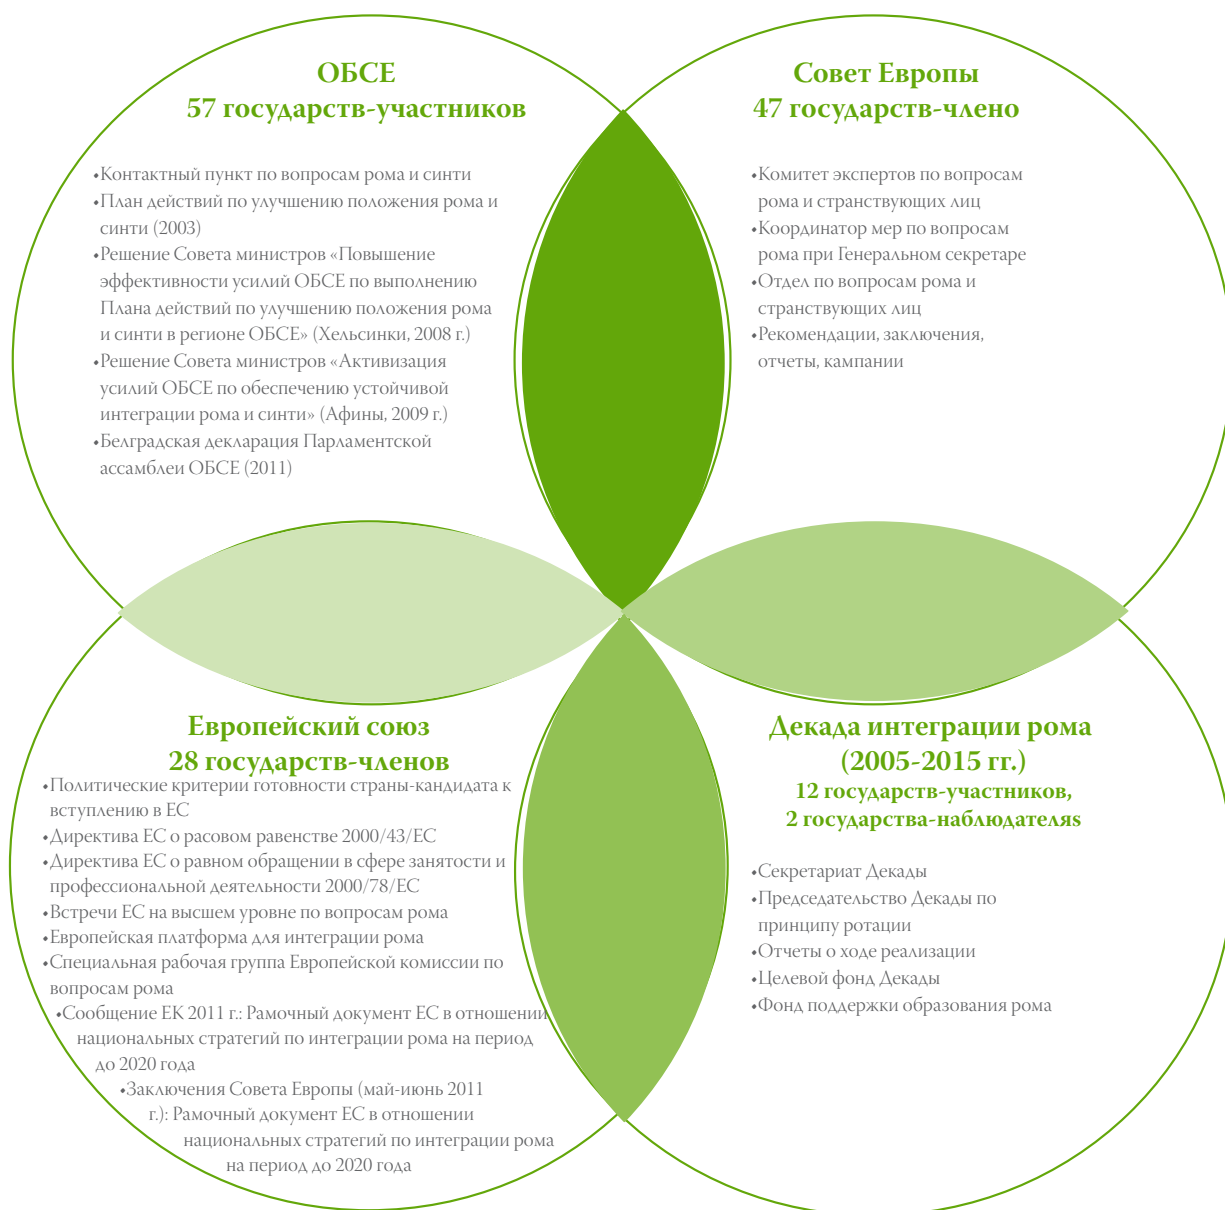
ОБСЕ
57 государств-участников

•Контактный пункт по вопросам рома и синти
•План действий по улучшению положения рома и синти (2003)
•Решение Совета министров «Повышение эффективности усилий ОБСЕ по выполнению Плана действий по улучшению положения рома и синти в регионе ОБСЕ» (Хельсинки, 2008 г.)
•Решение Совета министров «Активизация усилий ОБСЕ по обеспечению устойчивой интеграции рома и синти» (Афины, 2009 г.)
•Белградская декларация Парламентской ассамблеи ОБСЕ (2011)

Совет Европы
47 государств-члено

•Комитет экспертов по вопросам рома и странствующих лиц
•Координатор мер по вопросам рома при Генеральном секретаре
•Отдел по вопросам рома и странствующих лиц
•Рекомендации, заключения, отчеты, кампании

Европейский союз
28 государств-членов

•Политические критерии готовности страны-кандидата к вступлению в ЕС
•Директива ЕС о расовом равенстве 2000/43/ЕС
•Директива ЕС о равном обращении в сфере занятости и профессиональной деятельности 2000/78/ЕС
•Встречи ЕС на высшем уровне по вопросам рома
•Европейская платформа для интеграции рома
•Специальная рабочая группа Европейской комиссии по вопросам рома
•Сообщение ЕК 2011 г.: Рамочный документ ЕС в отношении национальных стратегий по интеграции рома на период до 2020 года
•Заключения Совета Европы (май-июнь 2011 г.): Рамочный документ ЕС в отношении национальных стратегий по интеграции рома на период до 2020 года

Декада интеграции рома
(2005-2015 гг.)
12 государств-участников,
2 государства-наблюдателя

•Секретариат Декады
•Председательство Декады по принципу ротации
•Отчеты о ходе реализации
•Целевой фонд Декады
•Фонд поддержки образования рома